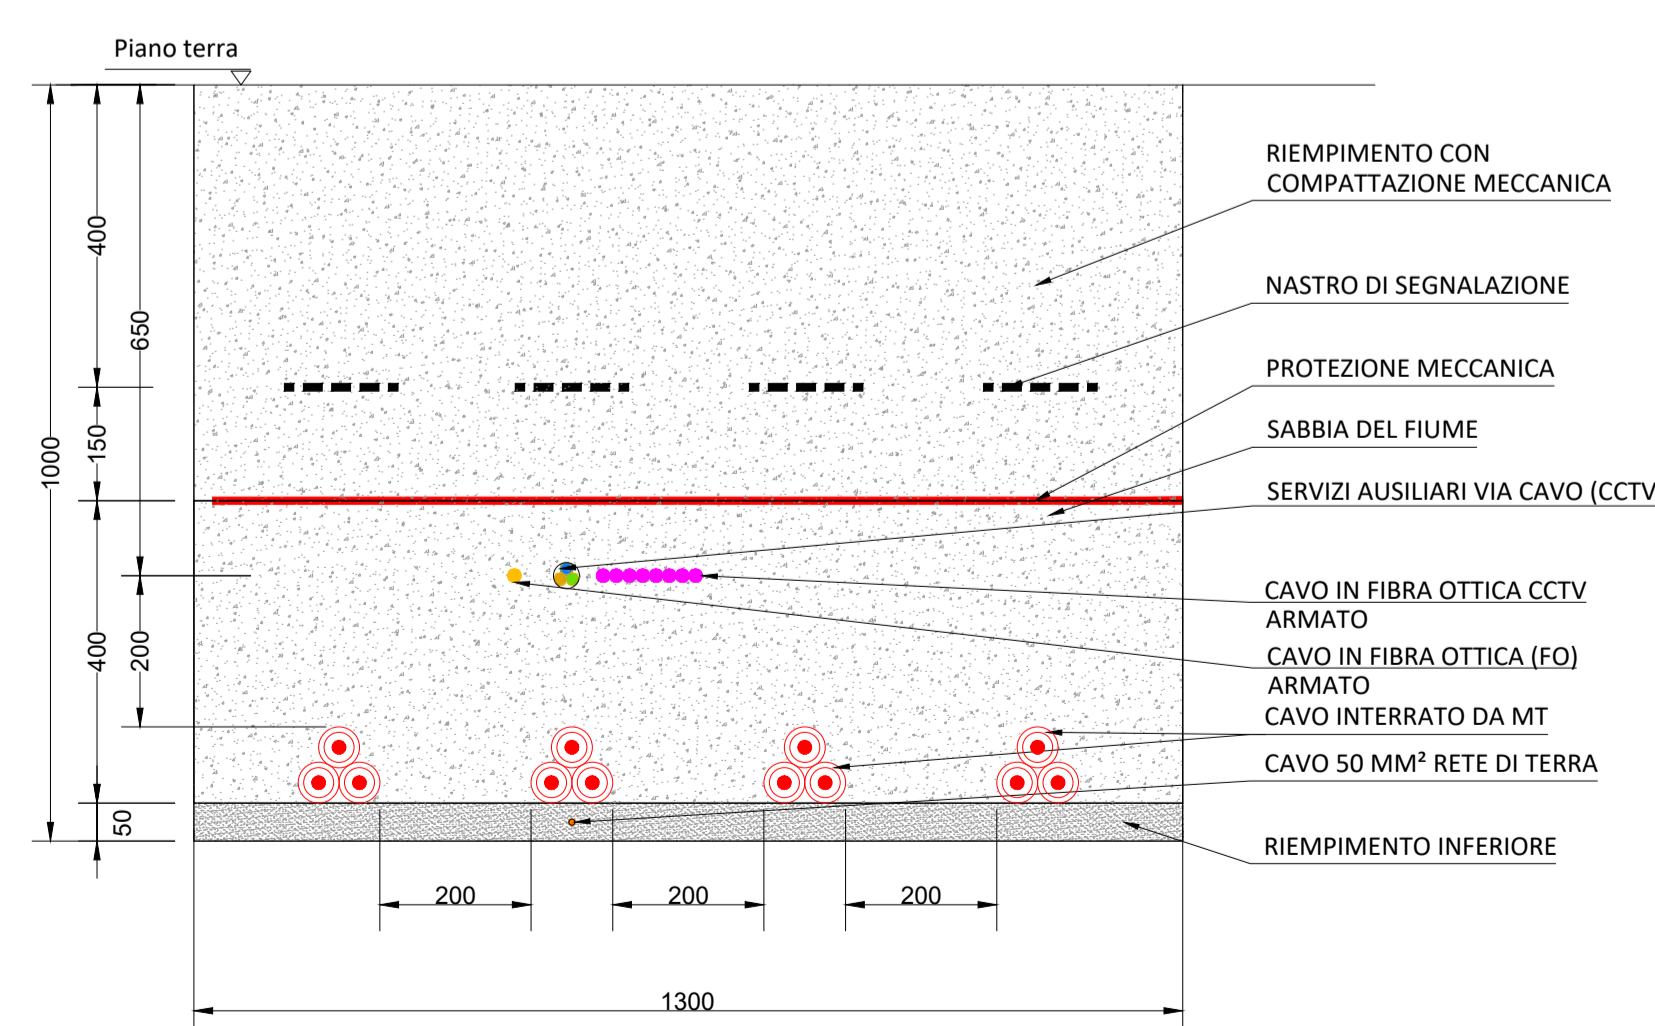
Piano terra

1000
400
650
150
400
200
50

RIEMPIMENTO CON COMPATTAZIONE MECCANICA

NASTRO DI SEGNALAZIONE

PROTEZIONE MECCANICA

SABBIA DEL FIUME

SERVIZI AUSILIARI VIA CAVO (CCTV

CAVO IN FIBRA OTTICA CCTV ARMATO

CAVO IN FIBRA OTTICA (FO) ARMATO

CAVO INTERRATO DA MT

CAVO 50 MM² RETE DI TERRA

RIEMPIMENTO INFERIORE

200
200
200
1300